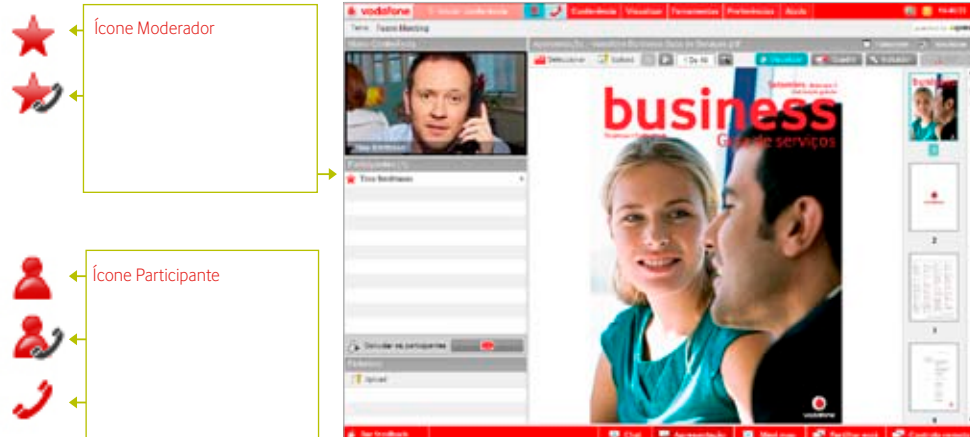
Ícone Moderador

Ícone Participante

vodafone

Conferência Visualizar Ferramentas Preferências Ajuda

Tema: Team Meeting

Participantes

Silenciar os participantes

Ficheiros

Upload

business

Guia de serviços

vodafone

2

3

4